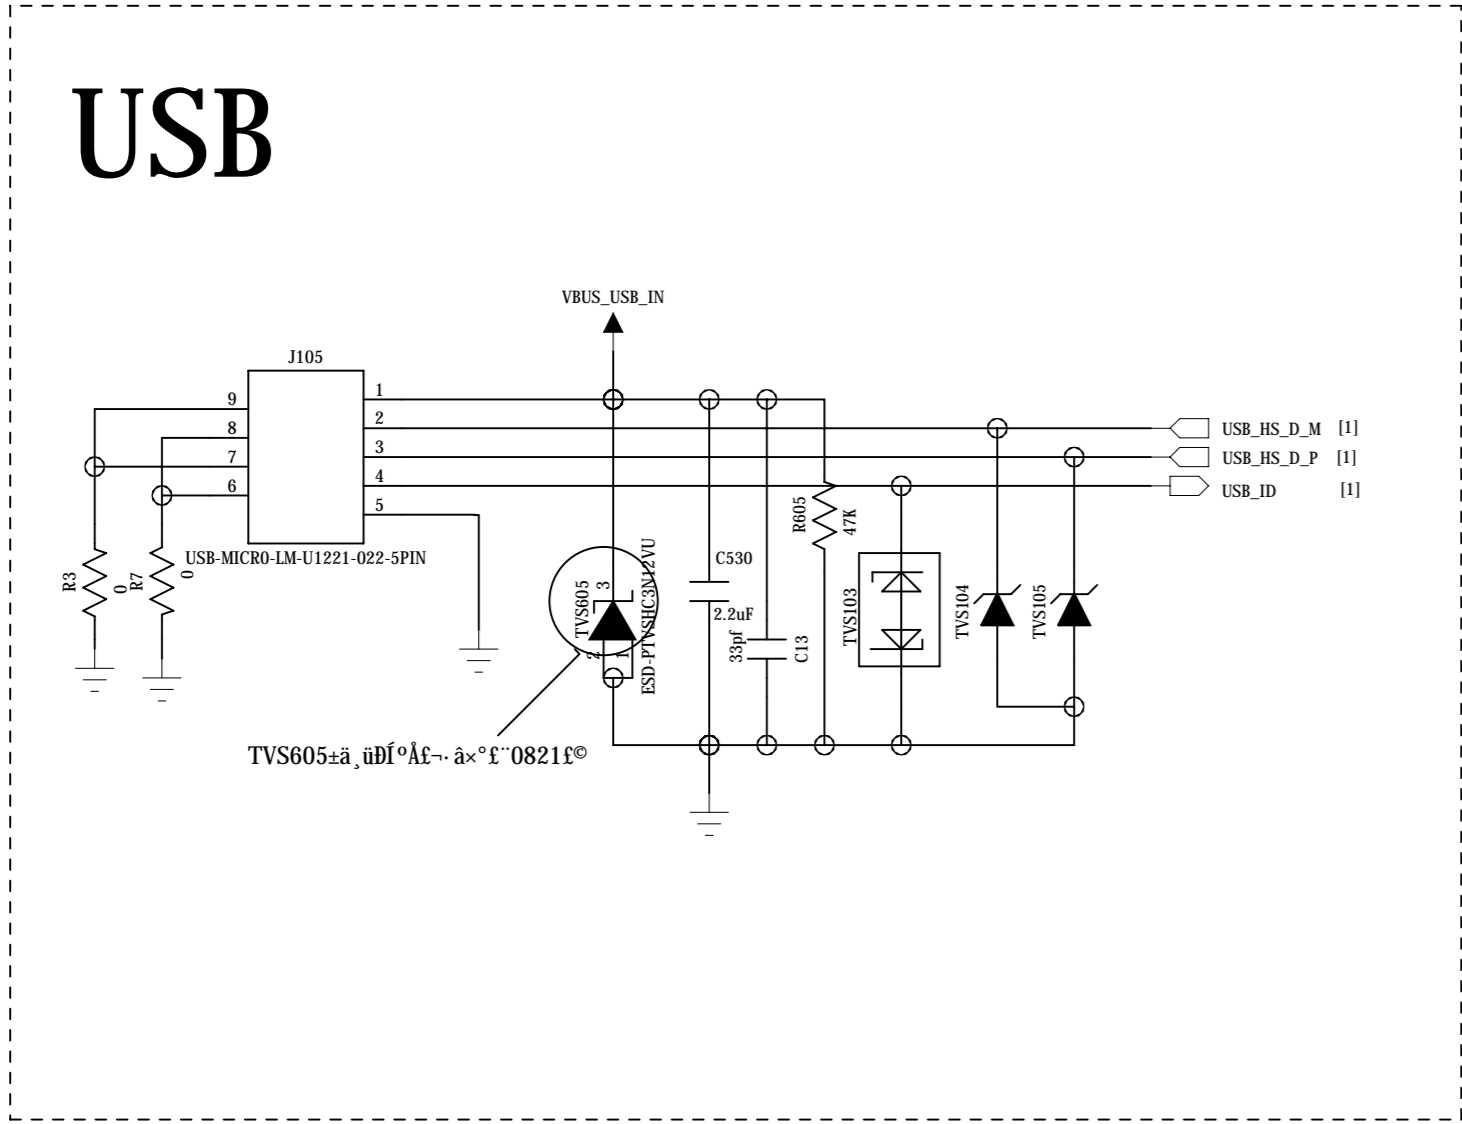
USB

VBUS_USB_IN

J105

9
8
7
6

1
2
3
4
5

USB-MICRO-LM-U1221-022-5PIN

R3
0
R7
0

TVS605
3
2
1
ESD-PTVSHC3N12VU

C530
2.2uF

33pf
C13

R605
47K

TVS103

TVS104

TVS105

USB_HS_D_M [1]
USB_HS_D_P [1]
USB_ID [1]

TVS605±ä¸üÐÍºÅ£¬·â×°£¨0821£©